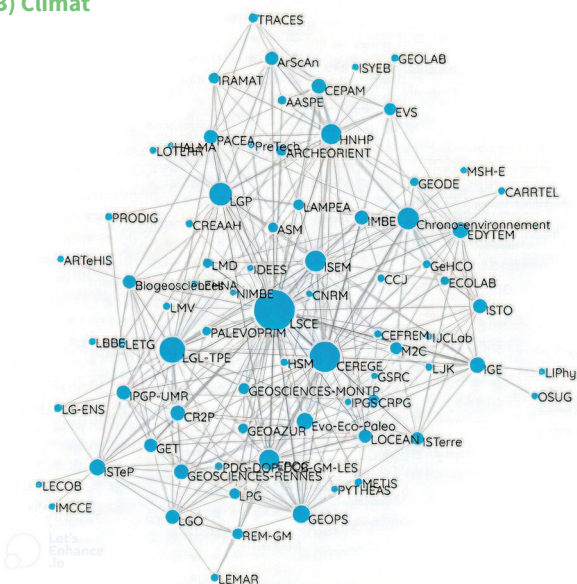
3) Climat

TRACES
ArScAn
ISYEB
GEOLAB
IRAMAT
CEPAM
AASPE
EVS
PACEA
HALMA
PreTech
HNHP
LOTERR
ARCHEORIENT
MSH-E
GEODE
CARRTEL
PRODIG
LGP
LAMPEA
CREAAH
ASM
IMBE
Chrono-environnement
EDYTEM
ARTeHIS
LMD
IDEES
ISEM
GeHCO
Biogeosciences
ECCJ
ECOLAB
LMV
NIMBE
CNRM
CCJ
LBBE
LETG
PALEVOPRIM
LSCE
CEFREM
IJCLab
ISTO
LGL-TPE
HSM
CEREGE
M2C
GSRC
LJK
IGE
LIPhy
IPGP-UMR
GEOSCIENCES-MONTP
IPGS
CRPG
OSUG
LG-ENS
CR2P
GEOAZUR
Evo-Eco-Paleo
LOCEAN
ISTerre
GET
ISTeP
PDG-DOP
DOS-GM-LES
GEOSCIENCES-RENNES
METIS
LECOB
PYTHEAS
IMCCE
LPG
LGO
GEOPS
REM-GM
LEMAR
Let's Enhance .io